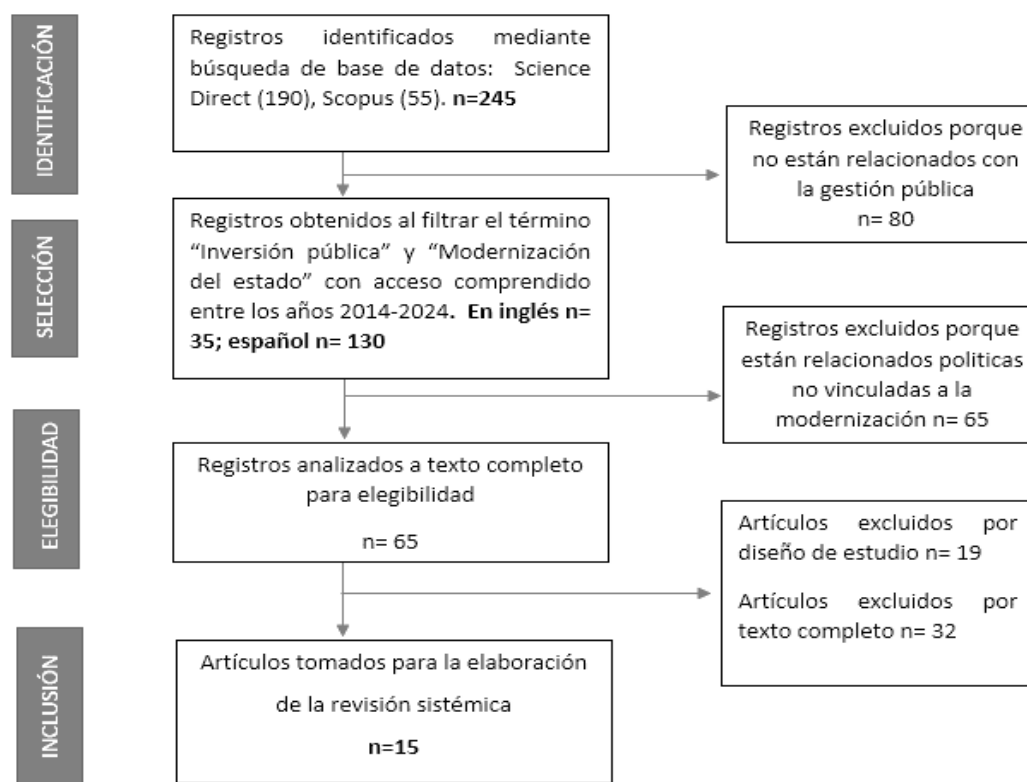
IDENTIFICACIÓN

Registros identificados mediante búsqueda de base de datos: Science Direct (190), Scopus (55). **n=245**

Registros excluidos porque no están relacionados con la gestión pública
n= 80

SELECCIÓN

Registros obtenidos al filtrar el término "Inversión pública" y "Modernización del estado" con acceso comprendido entre los años 2014-2024. **En inglés n= 35; español n= 130**

Registros excluidos porque están relacionados politicas no vinculadas a la modernización n= 65

ELEGIBILIDAD

Registros analizados a texto completo para elegibilidad

n= 65

Artículos excluidos por diseño de estudio n= 19

Artículos excluidos por texto completo n= 32

INCLUSIÓN

Artículos tomados para la elaboración de la revisión sistémica

**n=15**